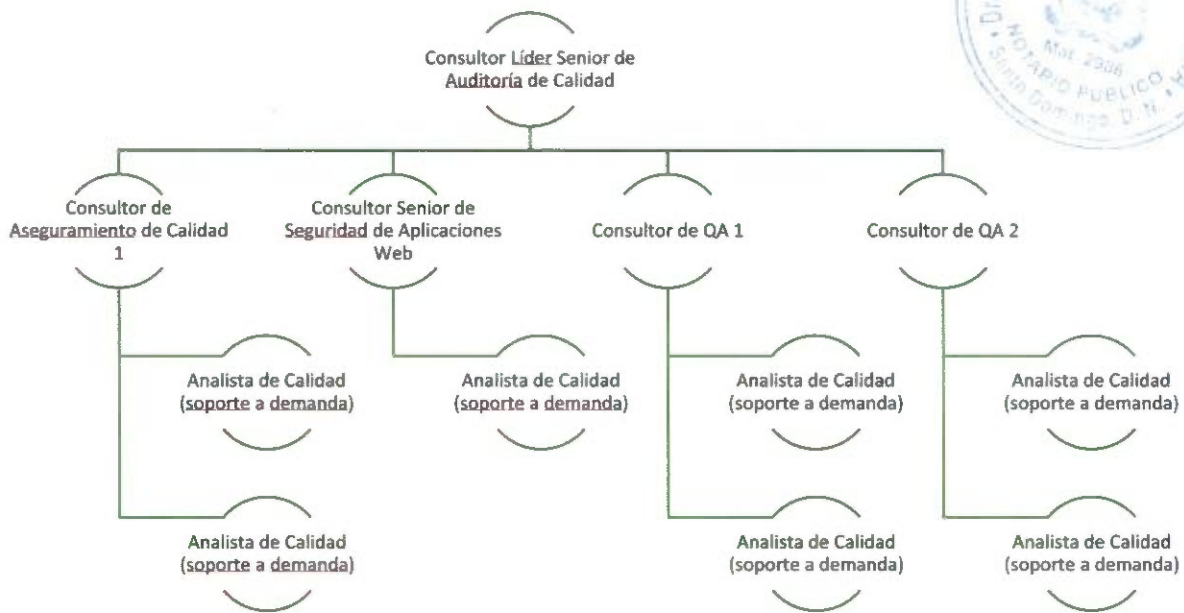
Dr. NOTARIO PUBLICO Mat. 2386 Santo Domingo, D.N.

Consultor Líder Senior de Auditoría de Calidad

Consultor de Aseguramiento de Calidad 1

Analista de Calidad (soporte a demanda)

Analista de Calidad (soporte a demanda)

Consultor Senior de Seguridad de Aplicaciones Web

Analista de Calidad (soporte a demanda)

Consultor de QA 1

Analista de Calidad (soporte a demanda)

Analista de Calidad (soporte a demanda)

Consultor de QA 2

Analista de Calidad (soporte a demanda)

Analista de Calidad (soporte a demanda)